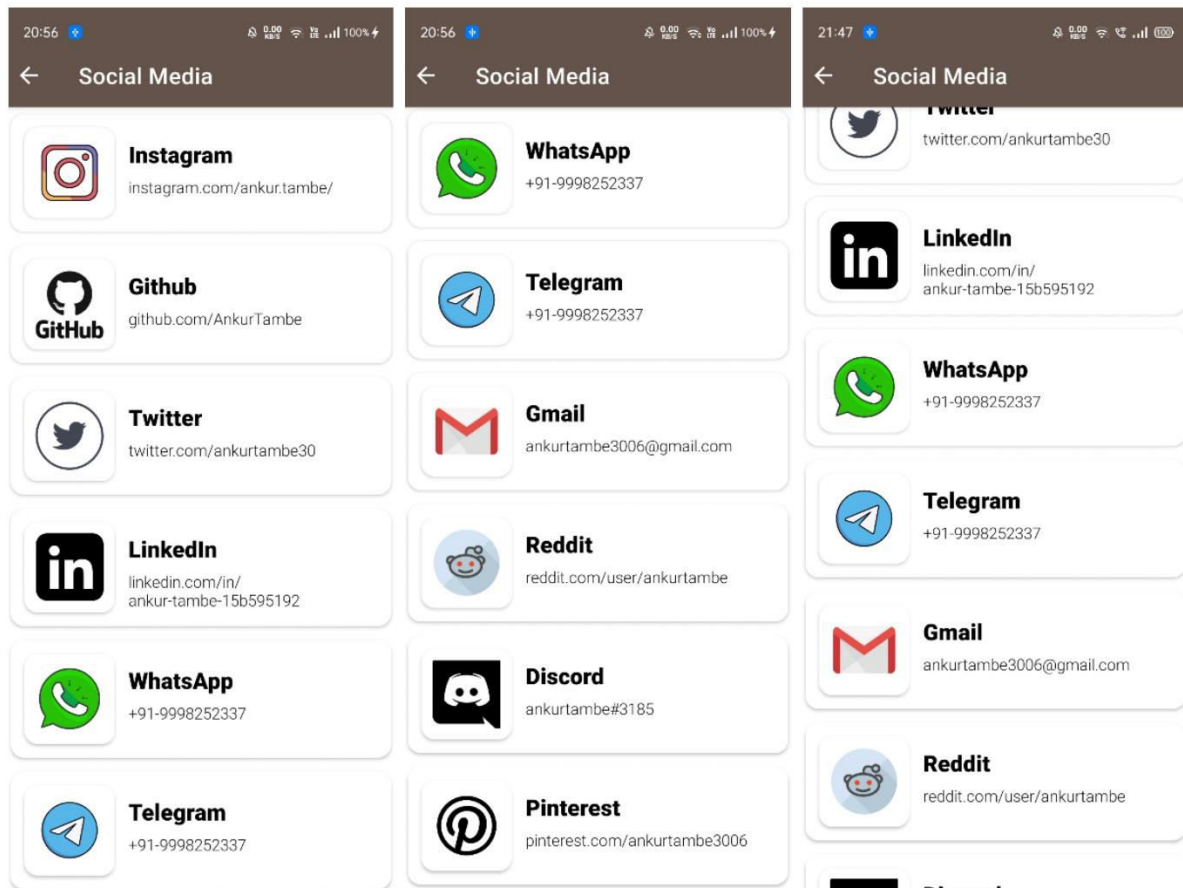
20:56 0.00 KB/S 100%

← Social Media

Instagram
instagram.com/ankur.tambe/

GitHub

Github
github.com/AnkurTambe

Twitter
twitter.com/ankurtambe30

LinkedIn
linkedin.com/in/ankur-tambe-15b595192

WhatsApp
+91-9998252337

Telegram
+91-9998252337

20:56 0.00 KB/S 100%

← Social Media

WhatsApp
+91-9998252337

Telegram
+91-9998252337

Gmail
ankurtambe3006@gmail.com

Reddit
reddit.com/user/ankurtambe

Discord
ankurtambe#3185

Pinterest
pinterest.com/ankurtambe3006

21:47 0.00 KB/S 100

← Social Media

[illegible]
twitter.com/ankurtambe30

LinkedIn
linkedin.com/in/ankur-tambe-15b595192

WhatsApp
+91-9998252337

Telegram
+91-9998252337

Gmail
ankurtambe3006@gmail.com

Reddit
reddit.com/user/ankurtambe

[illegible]